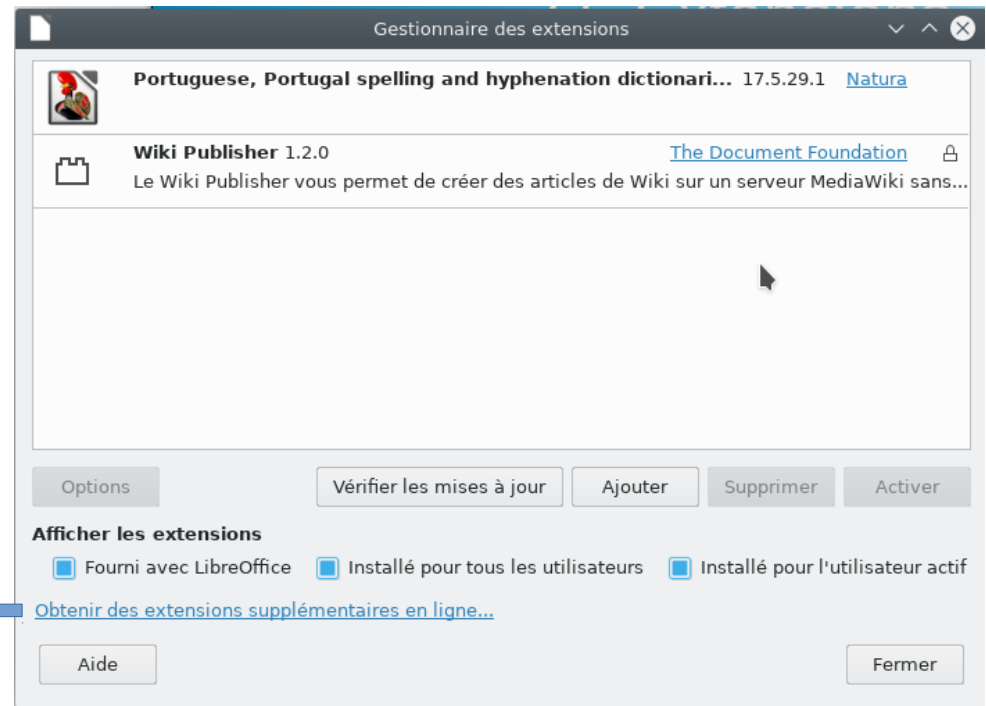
Gestionnaire des extensions

**Portuguese, Portugal spelling and hyphenation dictionari...** 17.5.29.1 Natura

**Wiki Publisher** 1.2.0 The Document Foundation

Le Wiki Publisher vous permet de créer des articles de Wiki sur un serveur MediaWiki sans...

Options | Vérifier les mises à jour | Ajouter | Supprimer | Activer

**Afficher les extensions**

Fourni avec LibreOffice | Installé pour tous les utilisateurs | Installé pour l'utilisateur actif

Obtenir des extensions supplémentaires en ligne...

Aide | Fermer